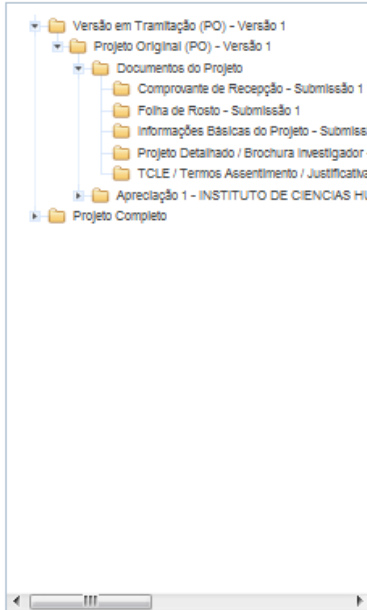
Versão em Tramitação (PO) - Versão 1
Projeto Original (PO) - Versão 1
Documentos do Projeto
Comprovante de Recepção - Submissão 1
Folha de Rosto - Submissão 1
Informações Básicas do Projeto - Submiss
Projeto Detalhado / Brochura Investigador -
TCLE / Termos Assentimento / Justificativa
Apreciação 1 - INSTITUTO DE CIENCIAS HU
Projeto Completo